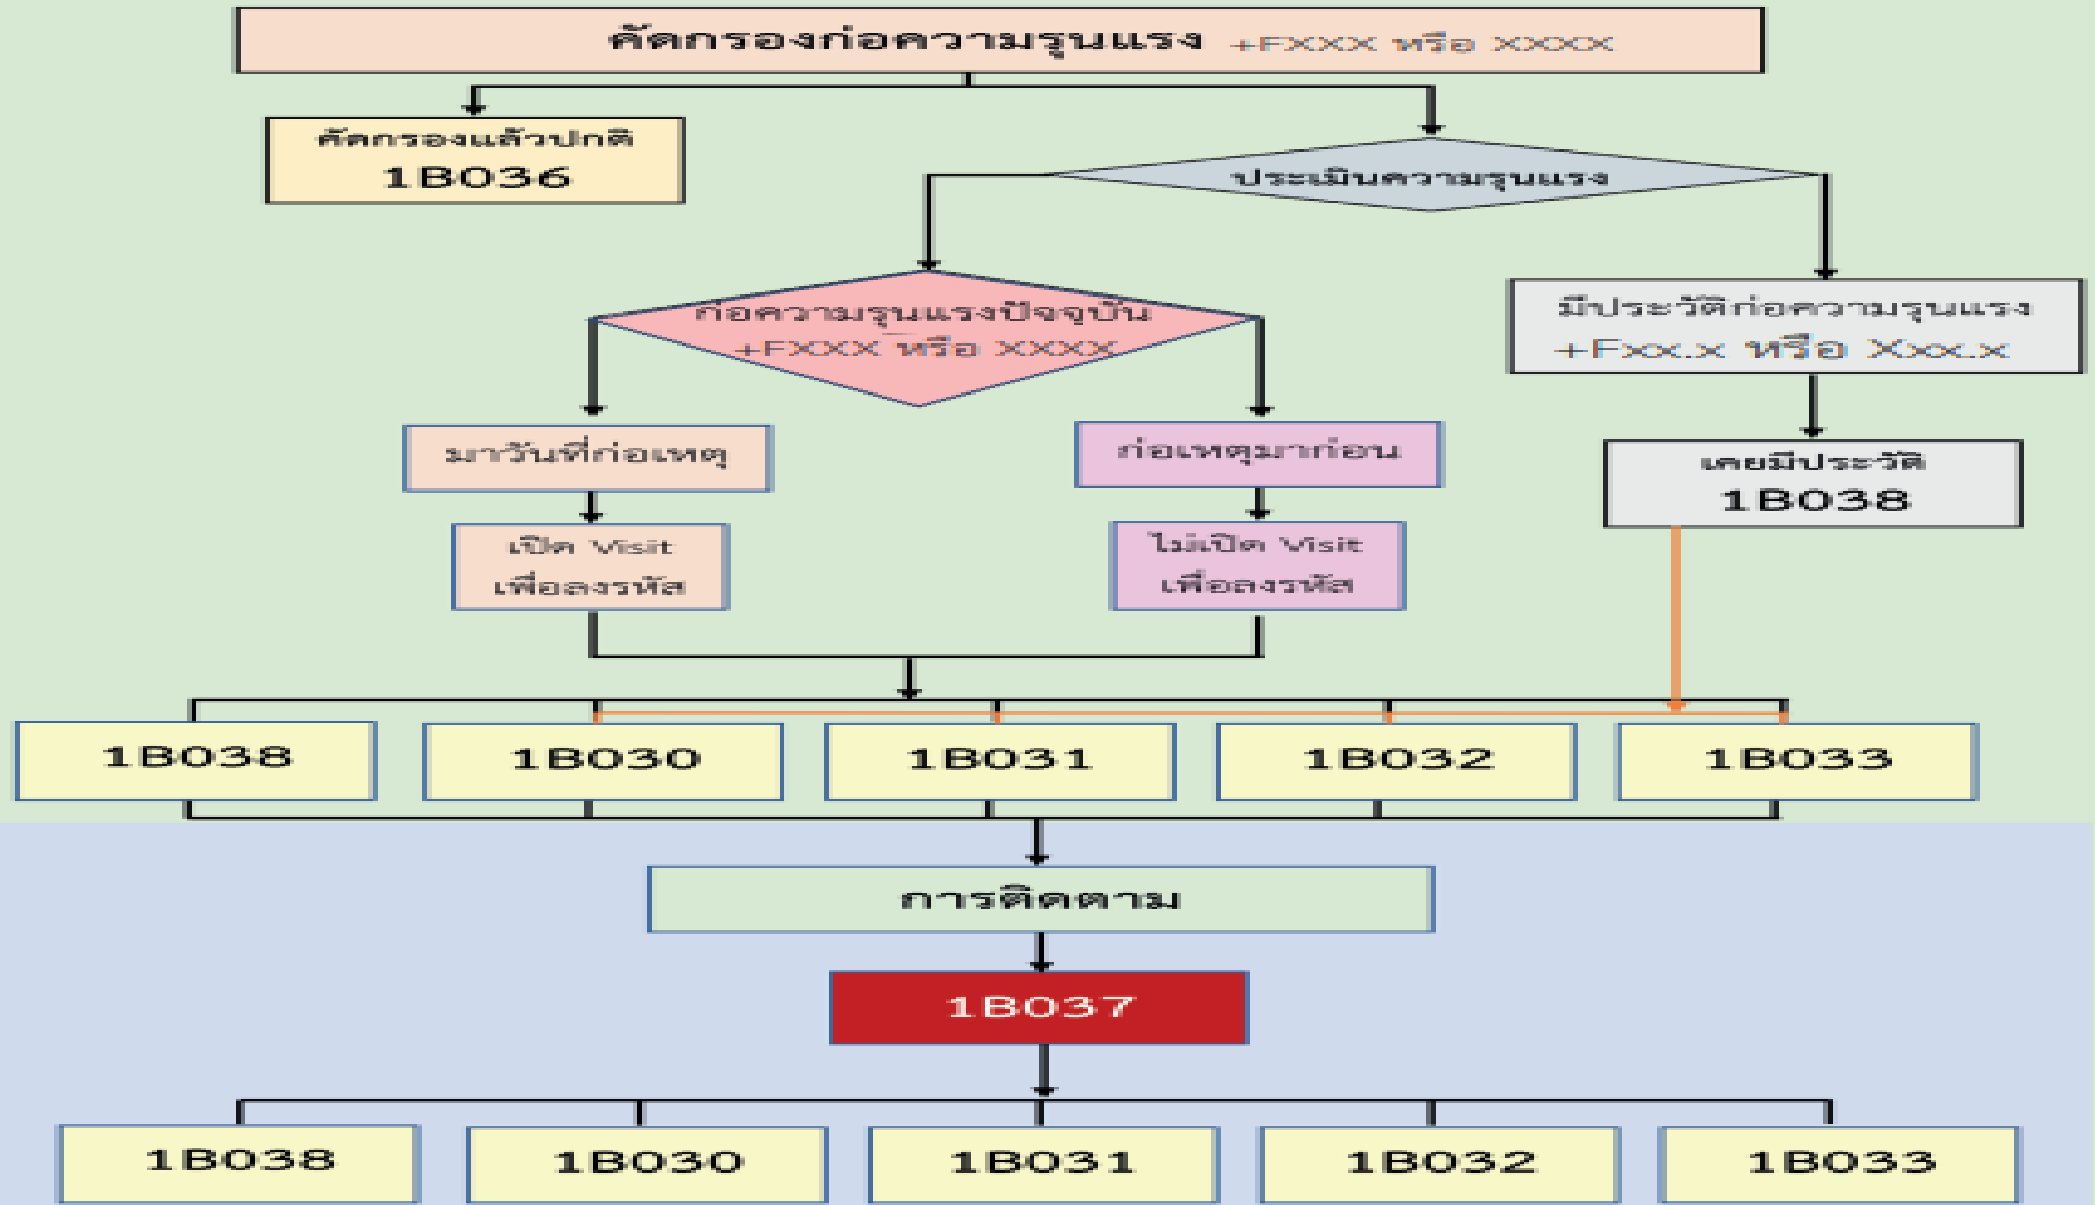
คัดกรองก่อความรุนแรง +FXXX หรือ XXXX

คัดกรองแล้วปกติ
1B036

ประเมินความรุนแรง

ก่อความรุนแรงปัจจุบัน
+FXXX หรือ XXXX

มีประวัติก่อความรุนแรง
+Fxx.x หรือ Xxx.x

มาวันที่ก่อเหตุ

ก่อเหตุมาก่อน

เคยมีประวัติ
1B038

เปิด Visit
เพื่อลงรหัส

ไม่เปิด Visit
เพื่อลงรหัส

1B038

1B030

1B031

1B032

1B033

การติดตาม

1B037

1B038

1B030

1B031

1B032

1B033